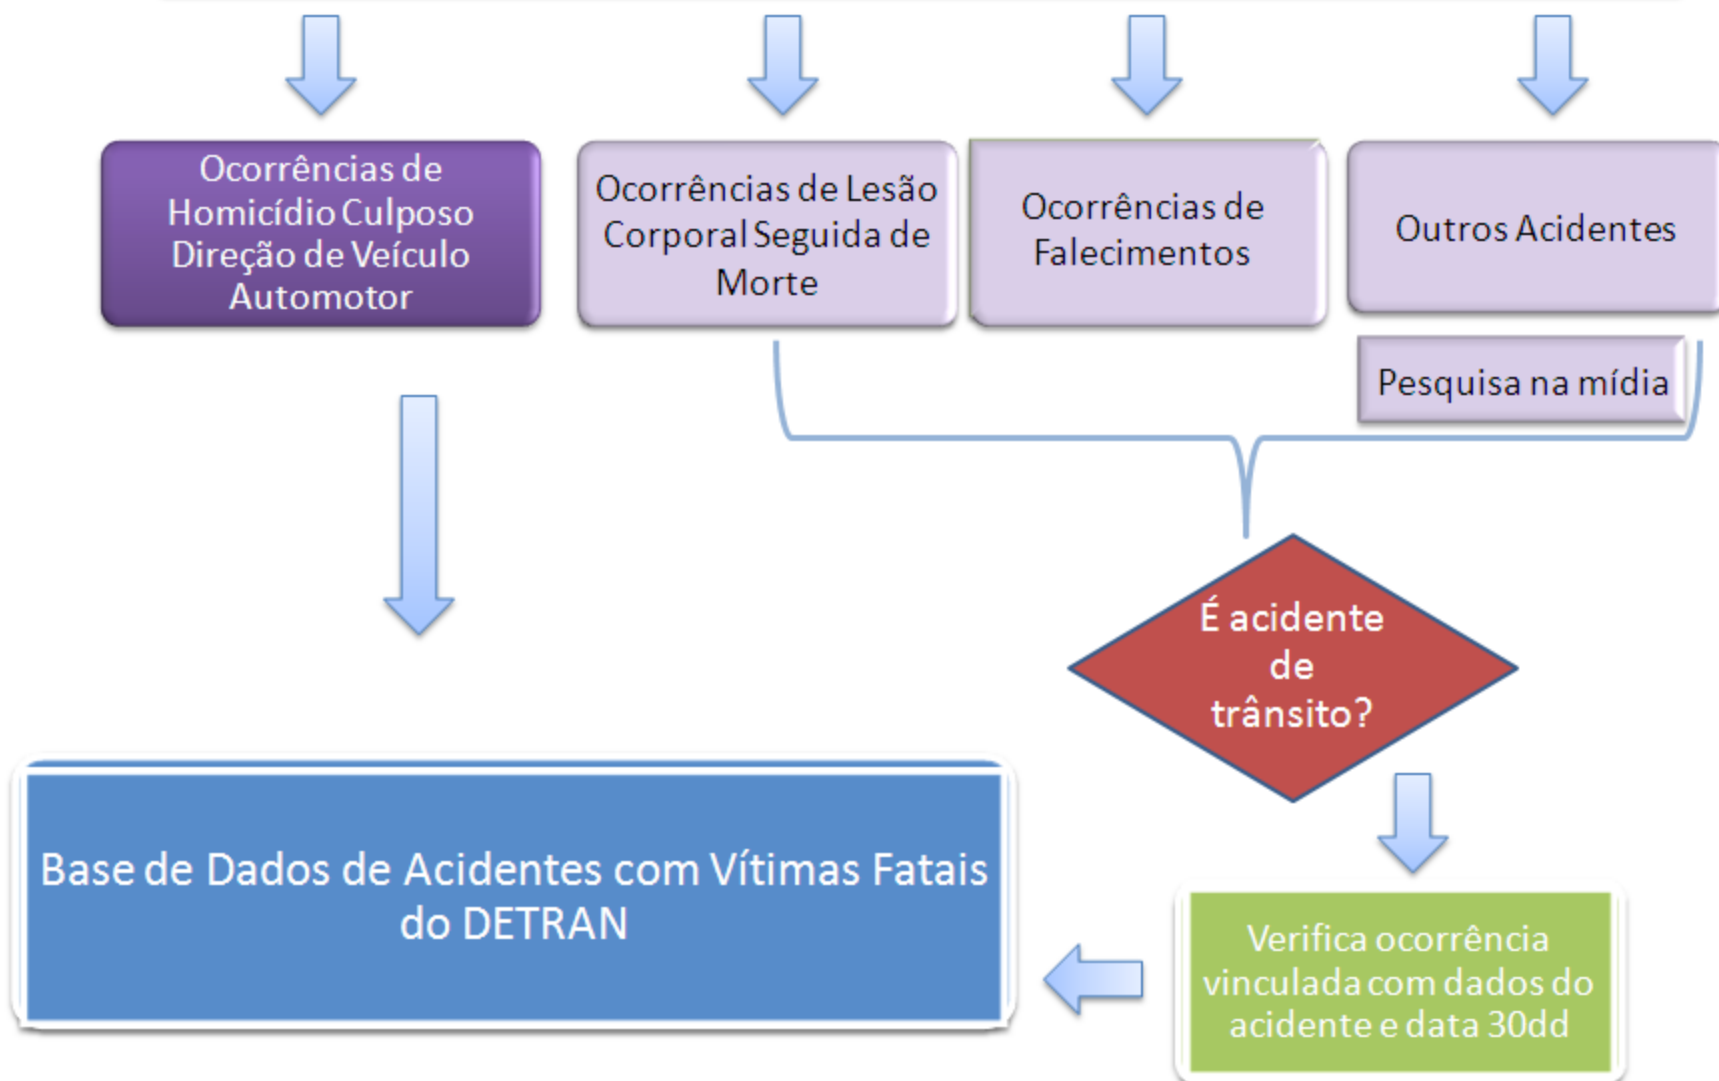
Ocorrências de Homicídio Culposo Direção de Veículo Automotor

Ocorrências de Lesão Corporal Seguida de Morte

Ocorrências de Falecimentos

Outros Acidentes

Pesquisa na mídia

É acidente de trânsito?

Base de Dados de Acidentes com Vítimas Fatais do DETRAN

Verifica ocorrência vinculada com dados do acidente e data 30dd